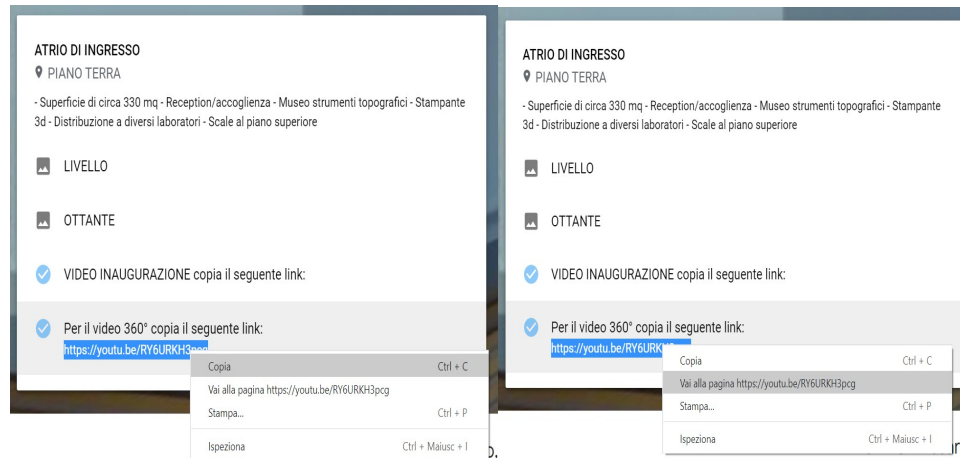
ATRIO DI INGRESSO
PIANO TERRA

- Superficie di circa 330 mq - Reception/accoglienza - Museo strumenti topografici - Stampante 3d - Distribuzione a diversi laboratori - Scale al piano superiore

LIVELLO

OTTANTE

VIDEO INAUGURAZIONE copia il seguente link:

Per il video 360° copia il seguente link:
https://youtu.be/RY6URKH3pcg

Copia Ctrl + C
Vai alla pagina https://youtu.be/RY6URKH3pcg
Stampa... Ctrl + P
Ispeziona Ctrl + Maiusc + I

ATRIO DI INGRESSO
PIANO TERRA

- Superficie di circa 330 mq - Reception/accoglienza - Museo strumenti topografici - Stampante 3d - Distribuzione a diversi laboratori - Scale al piano superiore

LIVELLO

OTTANTE

VIDEO INAUGURAZIONE copia il seguente link:

Per il video 360° copia il seguente link:
https://youtu.be/RY6URK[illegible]

Copia Ctrl + C
Vai alla pagina https://youtu.be/RY6URKH3pcg
Stampa... Ctrl + P
Ispeziona Ctrl + Maiusc + I